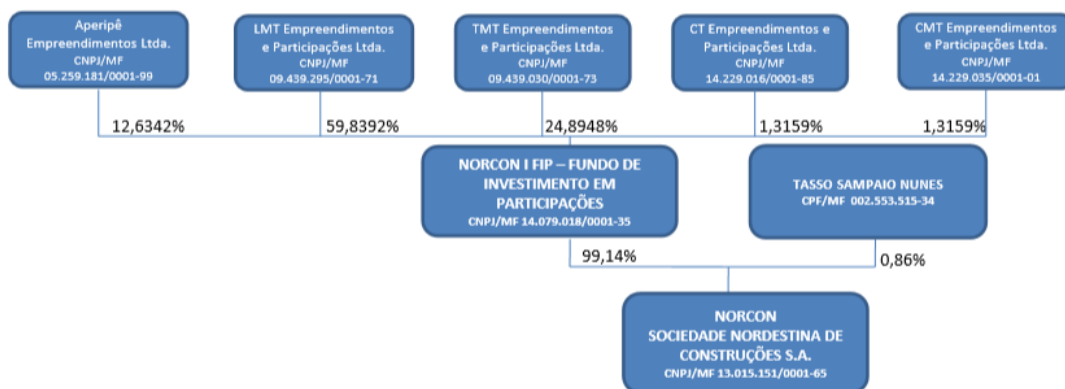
Aperipê Empreendimentos Ltda.
CNPJ/MF
05.259.181/0001-99

LMT Empreendimentos e Participações Ltda.
CNPJ/MF
09.439.295/0001-71

TMT Empreendimentos e Participações Ltda.
CNPJ/MF
09.439.030/0001-73

CT Empreendimentos e Participações Ltda.
CNPJ/MF
14.229.016/0001-85

CMT Empreendimentos e Participações Ltda.
CNPJ/MF
14.229.035/0001-01

12,6342%

59,8392%

24,8948%

1,3159%

1,3159%

NORCON I FIP – FUNDO DE INVESTIMENTO EM PARTICIPAÇÕES
CNPJ/MF 14.079.018/0001-35

TASSO SAMPAIO NUNES
CPF/MF 002.553.515-34

99,14%

0,86%

NORCON
SOCIEDADE NORDESTINA DE CONSTRUÇÕES S.A.
CNPJ/MF 13.015.151/0001-65